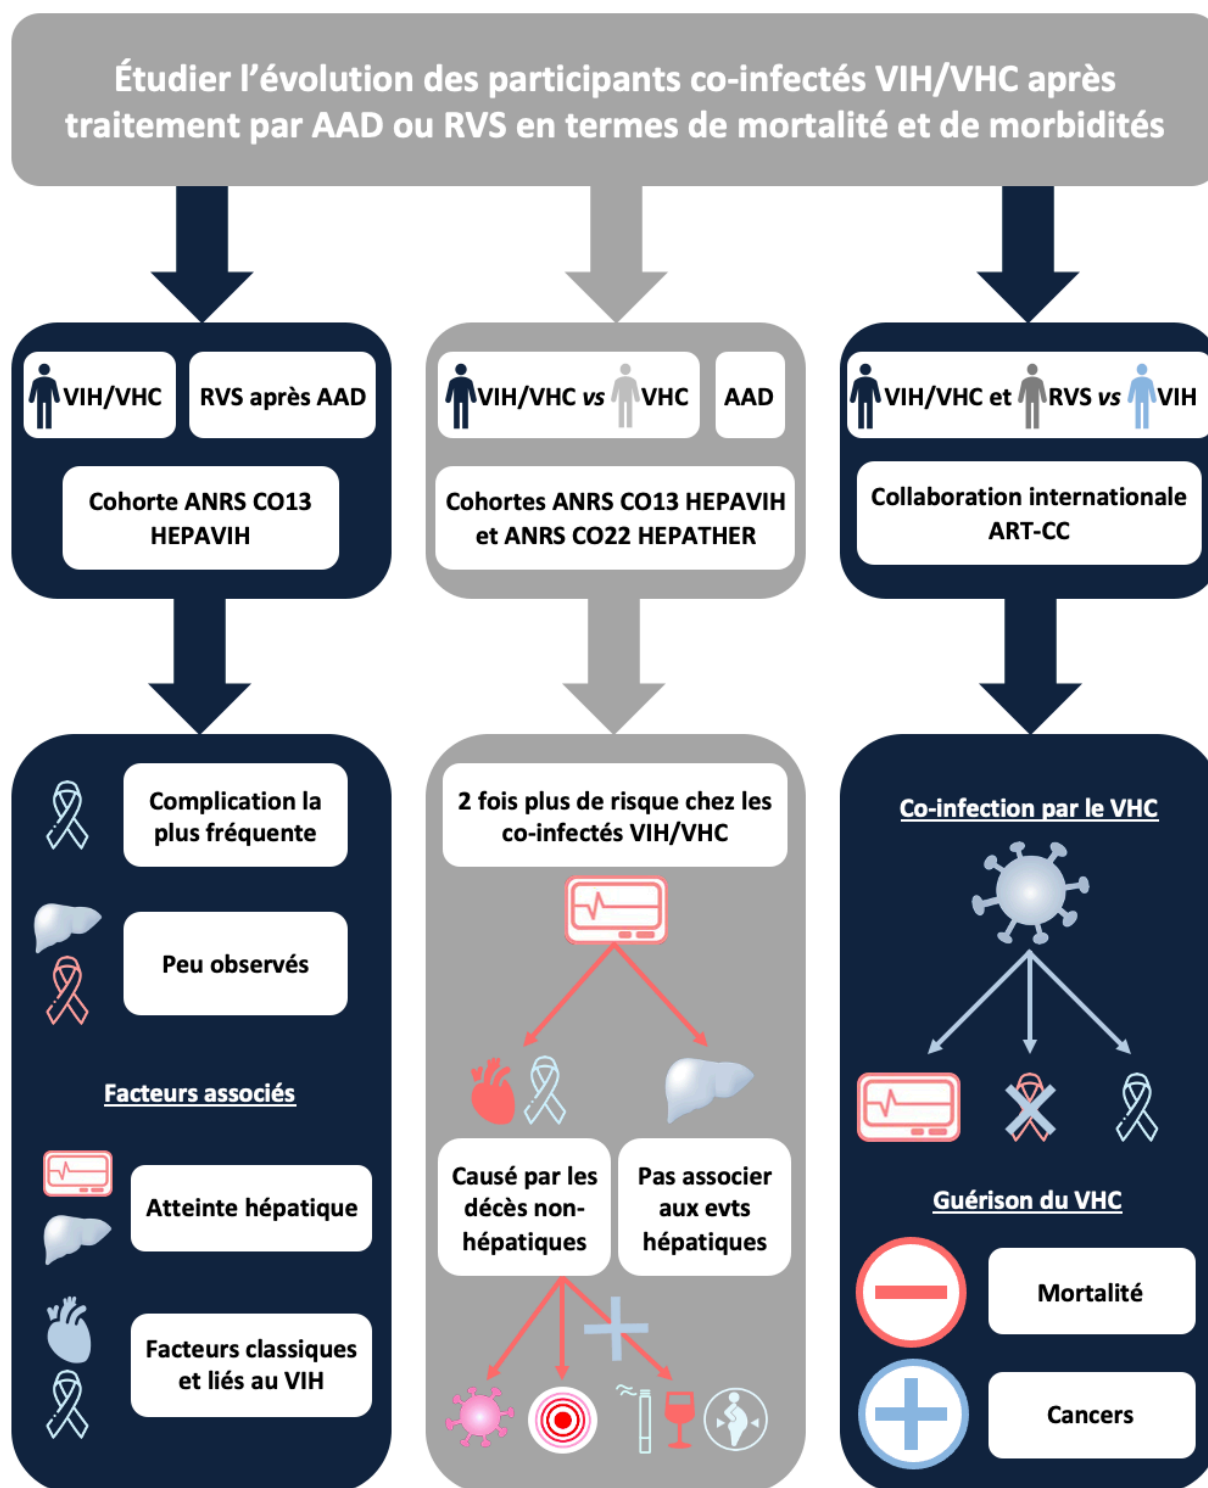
Étudier l'évolution des participants co-infectés VIH/VHC après traitement par AAD ou RVS en termes de mortalité et de morbidités

VIH/VHC

RVS après AAD

Cohorte ANRS CO13 HEPAVIH

Complication la plus fréquente

Peu observés

Facteurs associés

Atteinte hépatique

Facteurs classiques et liés au VIH

VIH/VHC *vs* VHC

AAD

Cohortes ANRS CO13 HEPAVIH et ANRS CO22 HEPATHER

2 fois plus de risque chez les co-infectés VIH/VHC

Causé par les décès non-hépatiques

Pas associer aux evts hépatiques

VIH/VHC et RVS *vs* VIH

Collaboration internationale ART-CC

Co-infection par le VHC

Guérison du VHC

Mortalité

Cancers